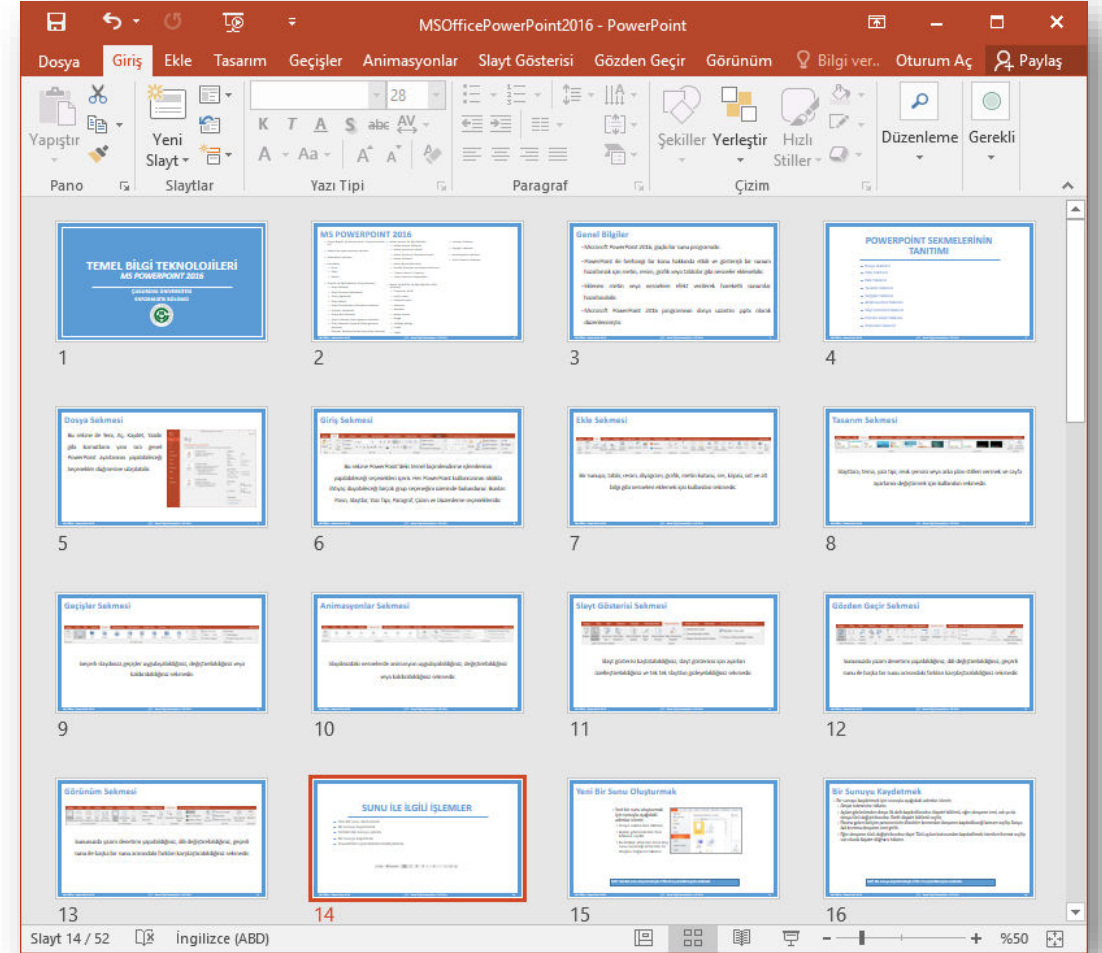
MSOfficePowerPoint2016 - PowerPoint

Dosya Giriş Ekle Tasarım Geçişler Animasyonlar Slayt Gösterisi Gözden Geçir Görünüm Bilgi ver.. Oturum Aç Paylaş

Yapıştır
Pano
Yeni Slayt
Slaytlar
28
K T A S abc AV
A Aa A A
Yazı Tipi
Paragraf
Şekiller Yerleştir Hızlı Stiller
Çizim
Düzenleme
Gerekli

TEMEL BİLGİ TEKNOLOJİLERİ
MS POWERPOINT 2016
ÇAKARDAL ÜNİVERSİTESİ
ENFORMATİK BÖLÜMÜ
1

MS POWERPOINT 2016
2

Genel Bilgiler
3

POWERPOINT SEKMELERİNİN TANITIMI
4

Dosya Sekmesi
5

Giriş Sekmesi
6

Ekle Sekmesi
7

Tasarım Sekmesi
8

Geçişler Sekmesi
9

Animasyonlar Sekmesi
10

Slayt Gösterisi Sekmesi
11

Gözden Geçir Sekmesi
12

Görünüm Sekmesi
13

SUNU İLE İLGİLİ İŞLEMLER
14

Yeni Bir Sunu Oluşturmak
15

Bir Sunuyu Kaydetmek
16

Slayt 14 / 52 İngilizce (ABD) %50